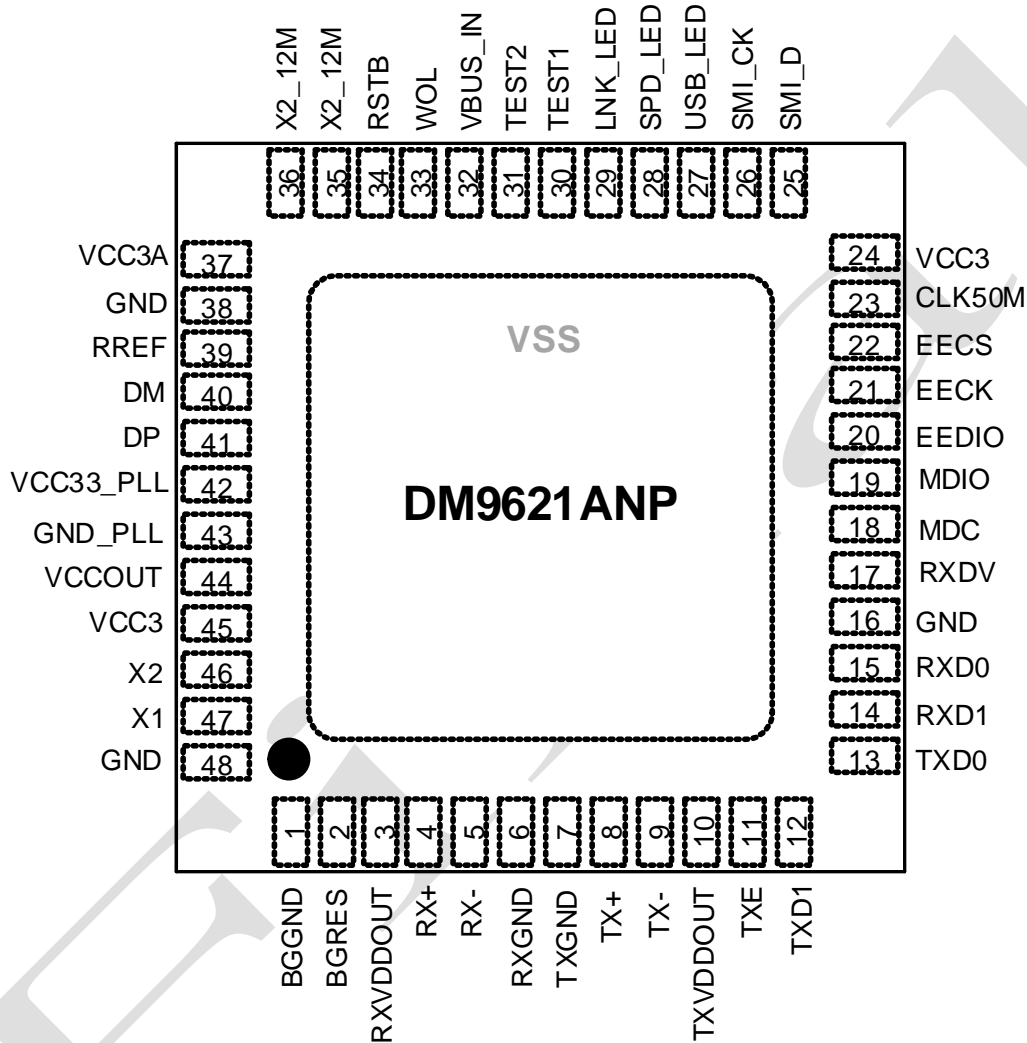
X2_12M 36
X2_12M 35
RSTB 34
WOL 33
VBUS_IN 32
TEST2 31
TEST1 30
LNK_LED 29
SPD_LED 28
USB_LED 27
SMI_CK 26
SMI_D 25

VCC3A 37
GND 38
RREF 39
DM 40
DP 41
VCC33_PLL 42
GND_PLL 43
VCCOUT 44
VCC3 45
X2 46
X1 47
GND 48

VSS

DM9621ANP

24 VCC3
23 CLK50M
22 EECS
21 EECK
20 EEDIO
19 MDIO
18 MDC
17 RXDV
16 GND
15 RXD0
14 RXD1
13 TXD0

1 BGGND
2 BGRES
3 RXVDDOUT
4 RX+
5 RX-
6 RXGND
7 TXGND
8 TX+
9 TX-
10 TXVDDOUT
11 TXE
12 TXD1